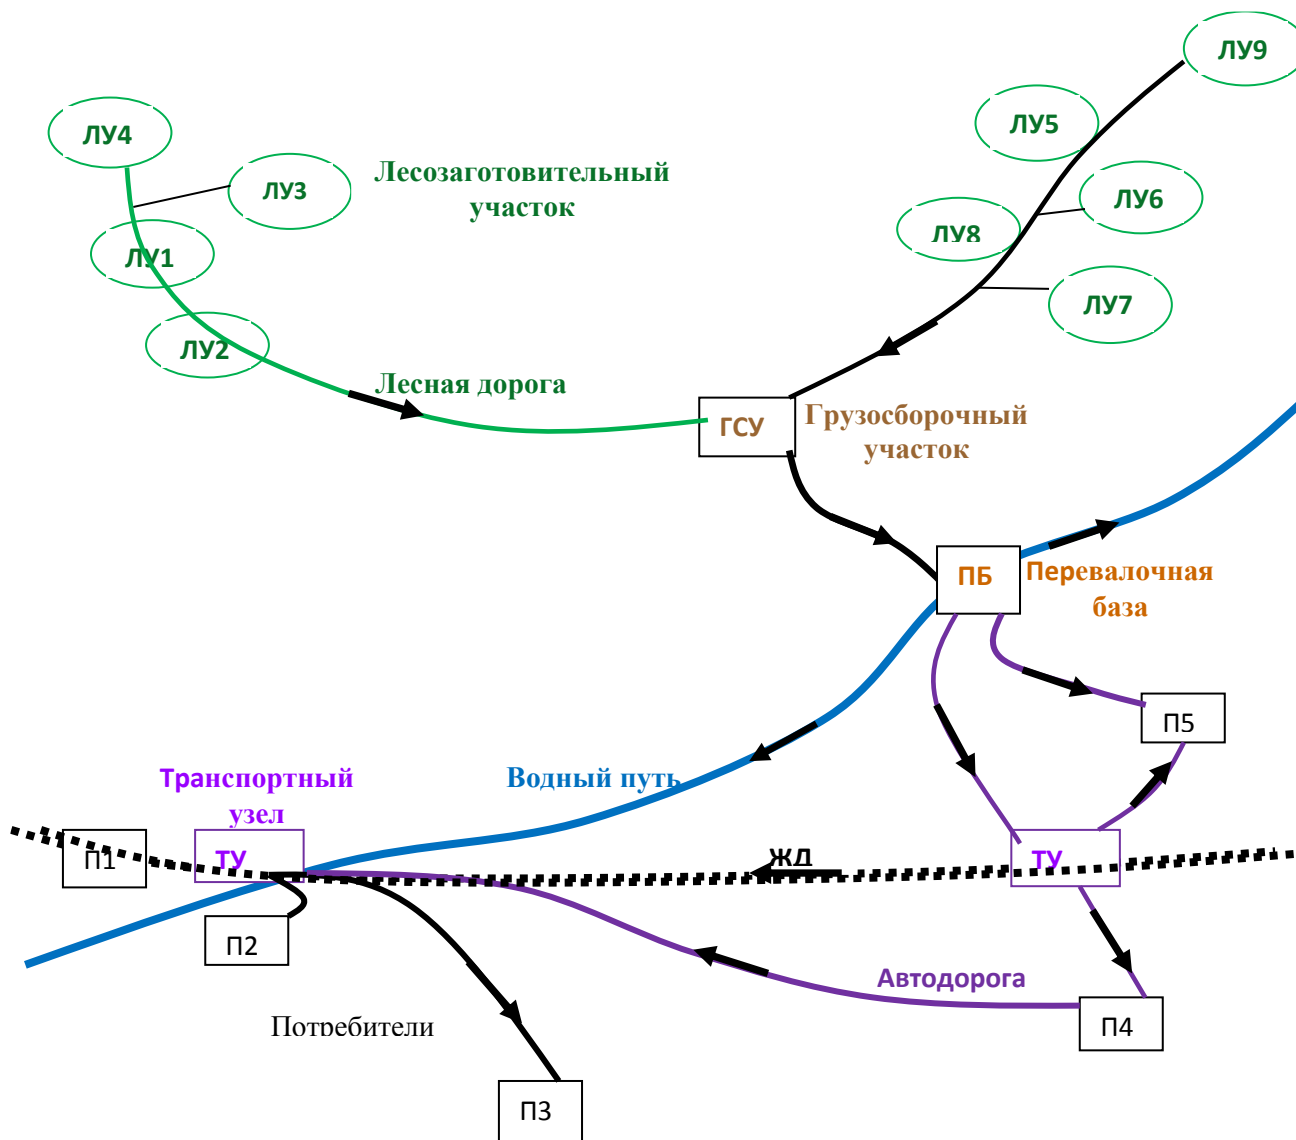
ЛУ4
ЛУ3
Лесозаготовительный участок
ЛУ1
ЛУ2
Лесная дорога
ЛУ9
ЛУ5
ЛУ6
ЛУ8
ЛУ7
ГСУ
Грузосборочный участок
ПБ
Перевалочная база
П5
Транспортный узел
Водный путь
П1
ТУ
ЖД
ТУ
П2
Автодорога
П4
Потребители
П3